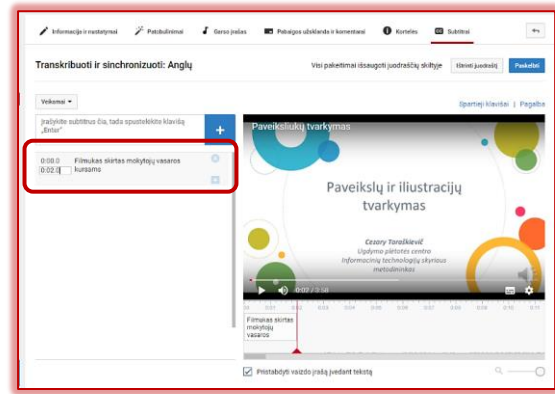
Informacija ir nustatymai   Patobulinimai   Garso įrašas   Pabaigos užsklanda ir komentarai   Kortelės   Subtitrai

Transkribuoti ir sinchronizuoti: Anglų

Visi pakeitimai išsaugoti juodraščių skiltyje   Išmesti juodraštį   Paskelbti

Veiksmai ▾

Spartieji klavišai | Pagalba

Įrašykite subtitrus čia, tada spustelėkite klavišą „Enter"

0:00.0   Filmukas skirtas mokytojų vasaros kursams
0:02.0

Paveikslių tvarkymas

Paveikslų ir iliustracijų tvarkymas

Cezary Toraškevič
Ugdymo plėtotės centro
Informacinių technologijų skyriaus
metodininkas

0:02 / 3:50

Filmukas skirtas mokytojų vasaros

Pristabdyti vaizdo įrašą įvedant tekstą